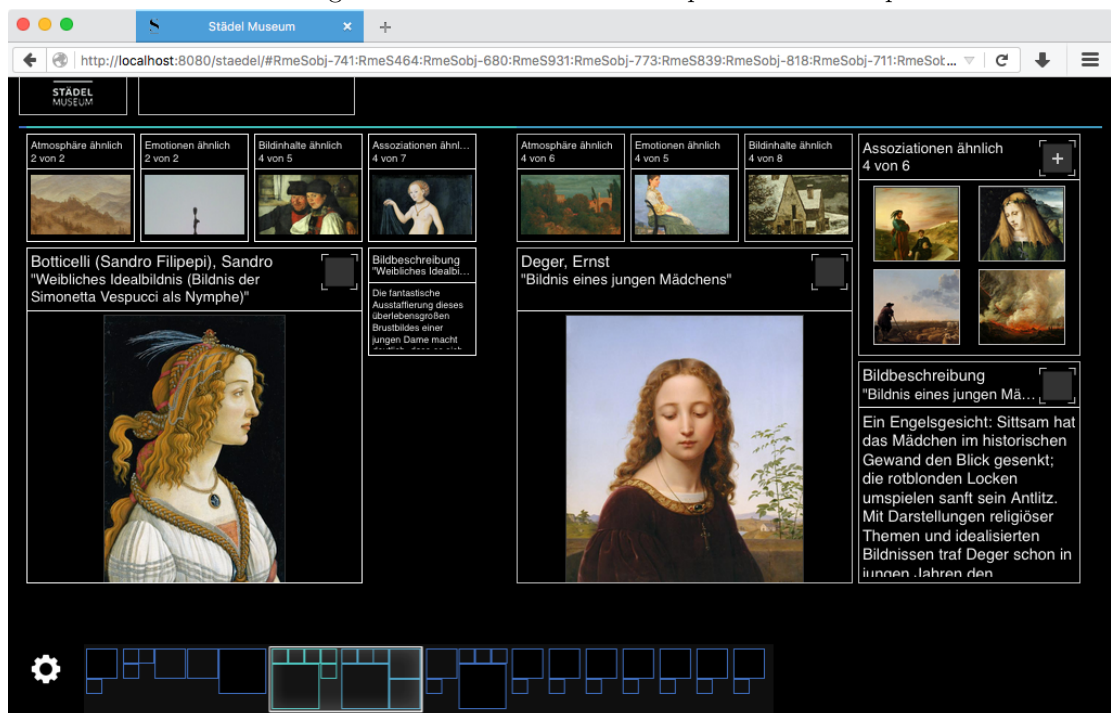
Städel Museum

http://localhost:8080/staedel/#RmeSobj-741:RmeS464:RmeSobj-680:RmeS931:RmeSobj-773:RmeS839:RmeSobj-818:RmeSobj-711:RmeSob...

STÄDEL MUSEUM

Atmosphäre ähnlich 2 von 2

Emotionen ähnlich 2 von 2

Bildinhalte ähnlich 4 von 5

Assoziationen ähnl... 4 von 7

Botticelli (Sandro Filipepi), Sandro
"Weibliches Idealbildnis (Bildnis der Simonetta Vespucci als Nymphe)"

Bildbeschreibung
"Weibliches Idealbi...

Die fantastische Ausstaffierung dieses überlebensgroßen Brustbildes einer jungen Dame macht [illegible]

Atmosphäre ähnlich 4 von 6

Emotionen ähnlich 4 von 5

Bildinhalte ähnlich 4 von 8

Assoziationen ähnlich 4 von 6

Deger, Ernst
"Bildnis eines jungen Mädchens"

Bildbeschreibung
"Bildnis eines jungen Mä...

Ein Engelsgesicht: Sittsam hat das Mädchen im historischen Gewand den Blick gesenkt; die rotblonden Locken umspielen sanft sein Antlitz. Mit Darstellungen religiöser Themen und idealisierten Bildnissen traf Deger schon in jungen Jahren den